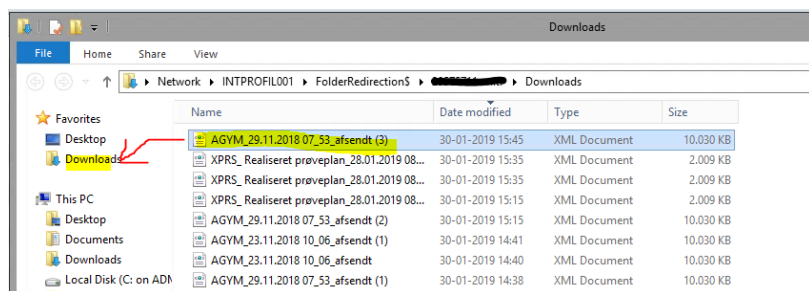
Downloads

File Home Share View

Network ▸ INTPROFIL001 ▸ FolderRedirection$ ▸ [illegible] ▸ Downloads

Favorites
Desktop
Downloads

This PC
Desktop
Documents
Downloads
Local Disk (C: on ADM

| Name | Date modified | Type | Size |
|---|---|---|---|
| AGYM_29.11.2018 07_53_afsendt (3) | 30-01-2019 15:45 | XML Document | 10.030 KB |
| XPRS_ Realiseret prøveplan_28.01.2019 08... | 30-01-2019 15:35 | XML Document | 2.009 KB |
| XPRS_ Realiseret prøveplan_28.01.2019 08... | 30-01-2019 15:35 | XML Document | 2.009 KB |
| XPRS_ Realiseret prøveplan_28.01.2019 08... | 30-01-2019 15:15 | XML Document | 2.009 KB |
| AGYM_29.11.2018 07_53_afsendt (2) | 30-01-2019 15:15 | XML Document | 10.030 KB |
| AGYM_23.11.2018 10_06_afsendt (1) | 30-01-2019 14:41 | XML Document | 10.030 KB |
| AGYM_23.11.2018 10_06_afsendt | 30-01-2019 14:41 | XML Document | 10.030 KB |
| AGYM_29.11.2018 07_53_afsendt (1) | 30-01-2019 14:38 | XML Document | 10.030 KB |